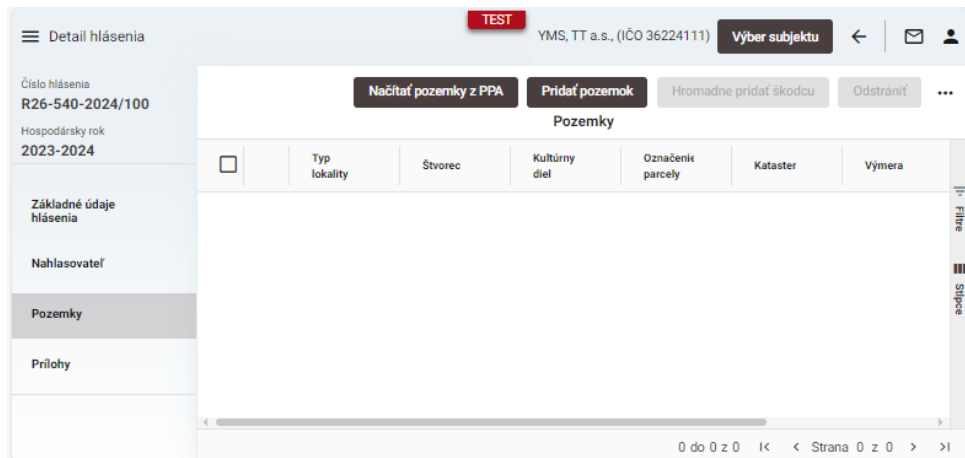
Detail hlásenia

TEST

YMS, TT a.s., (IČO 36224111) Výber subjektu

Číslo hlásenia
R26-540-2024/100
Hospodársky rok
2023-2024

Základné údaje hlásenia

Nahlasovateľ

Pozemky

Prílohy

Načítať pozemky z PPA | Pridať pozemok | Hromadne pridať škodcu | Odstrániť | ...

Pozemky

| | Typ lokality | Štvorec | Kultúrny diel | Označenie parcely | Kataster | Výmera |
|---|---|---|---|---|---|---|

Filtre
Stĺpce

0 do 0 z 0 | < Strana 0 z 0 > >|